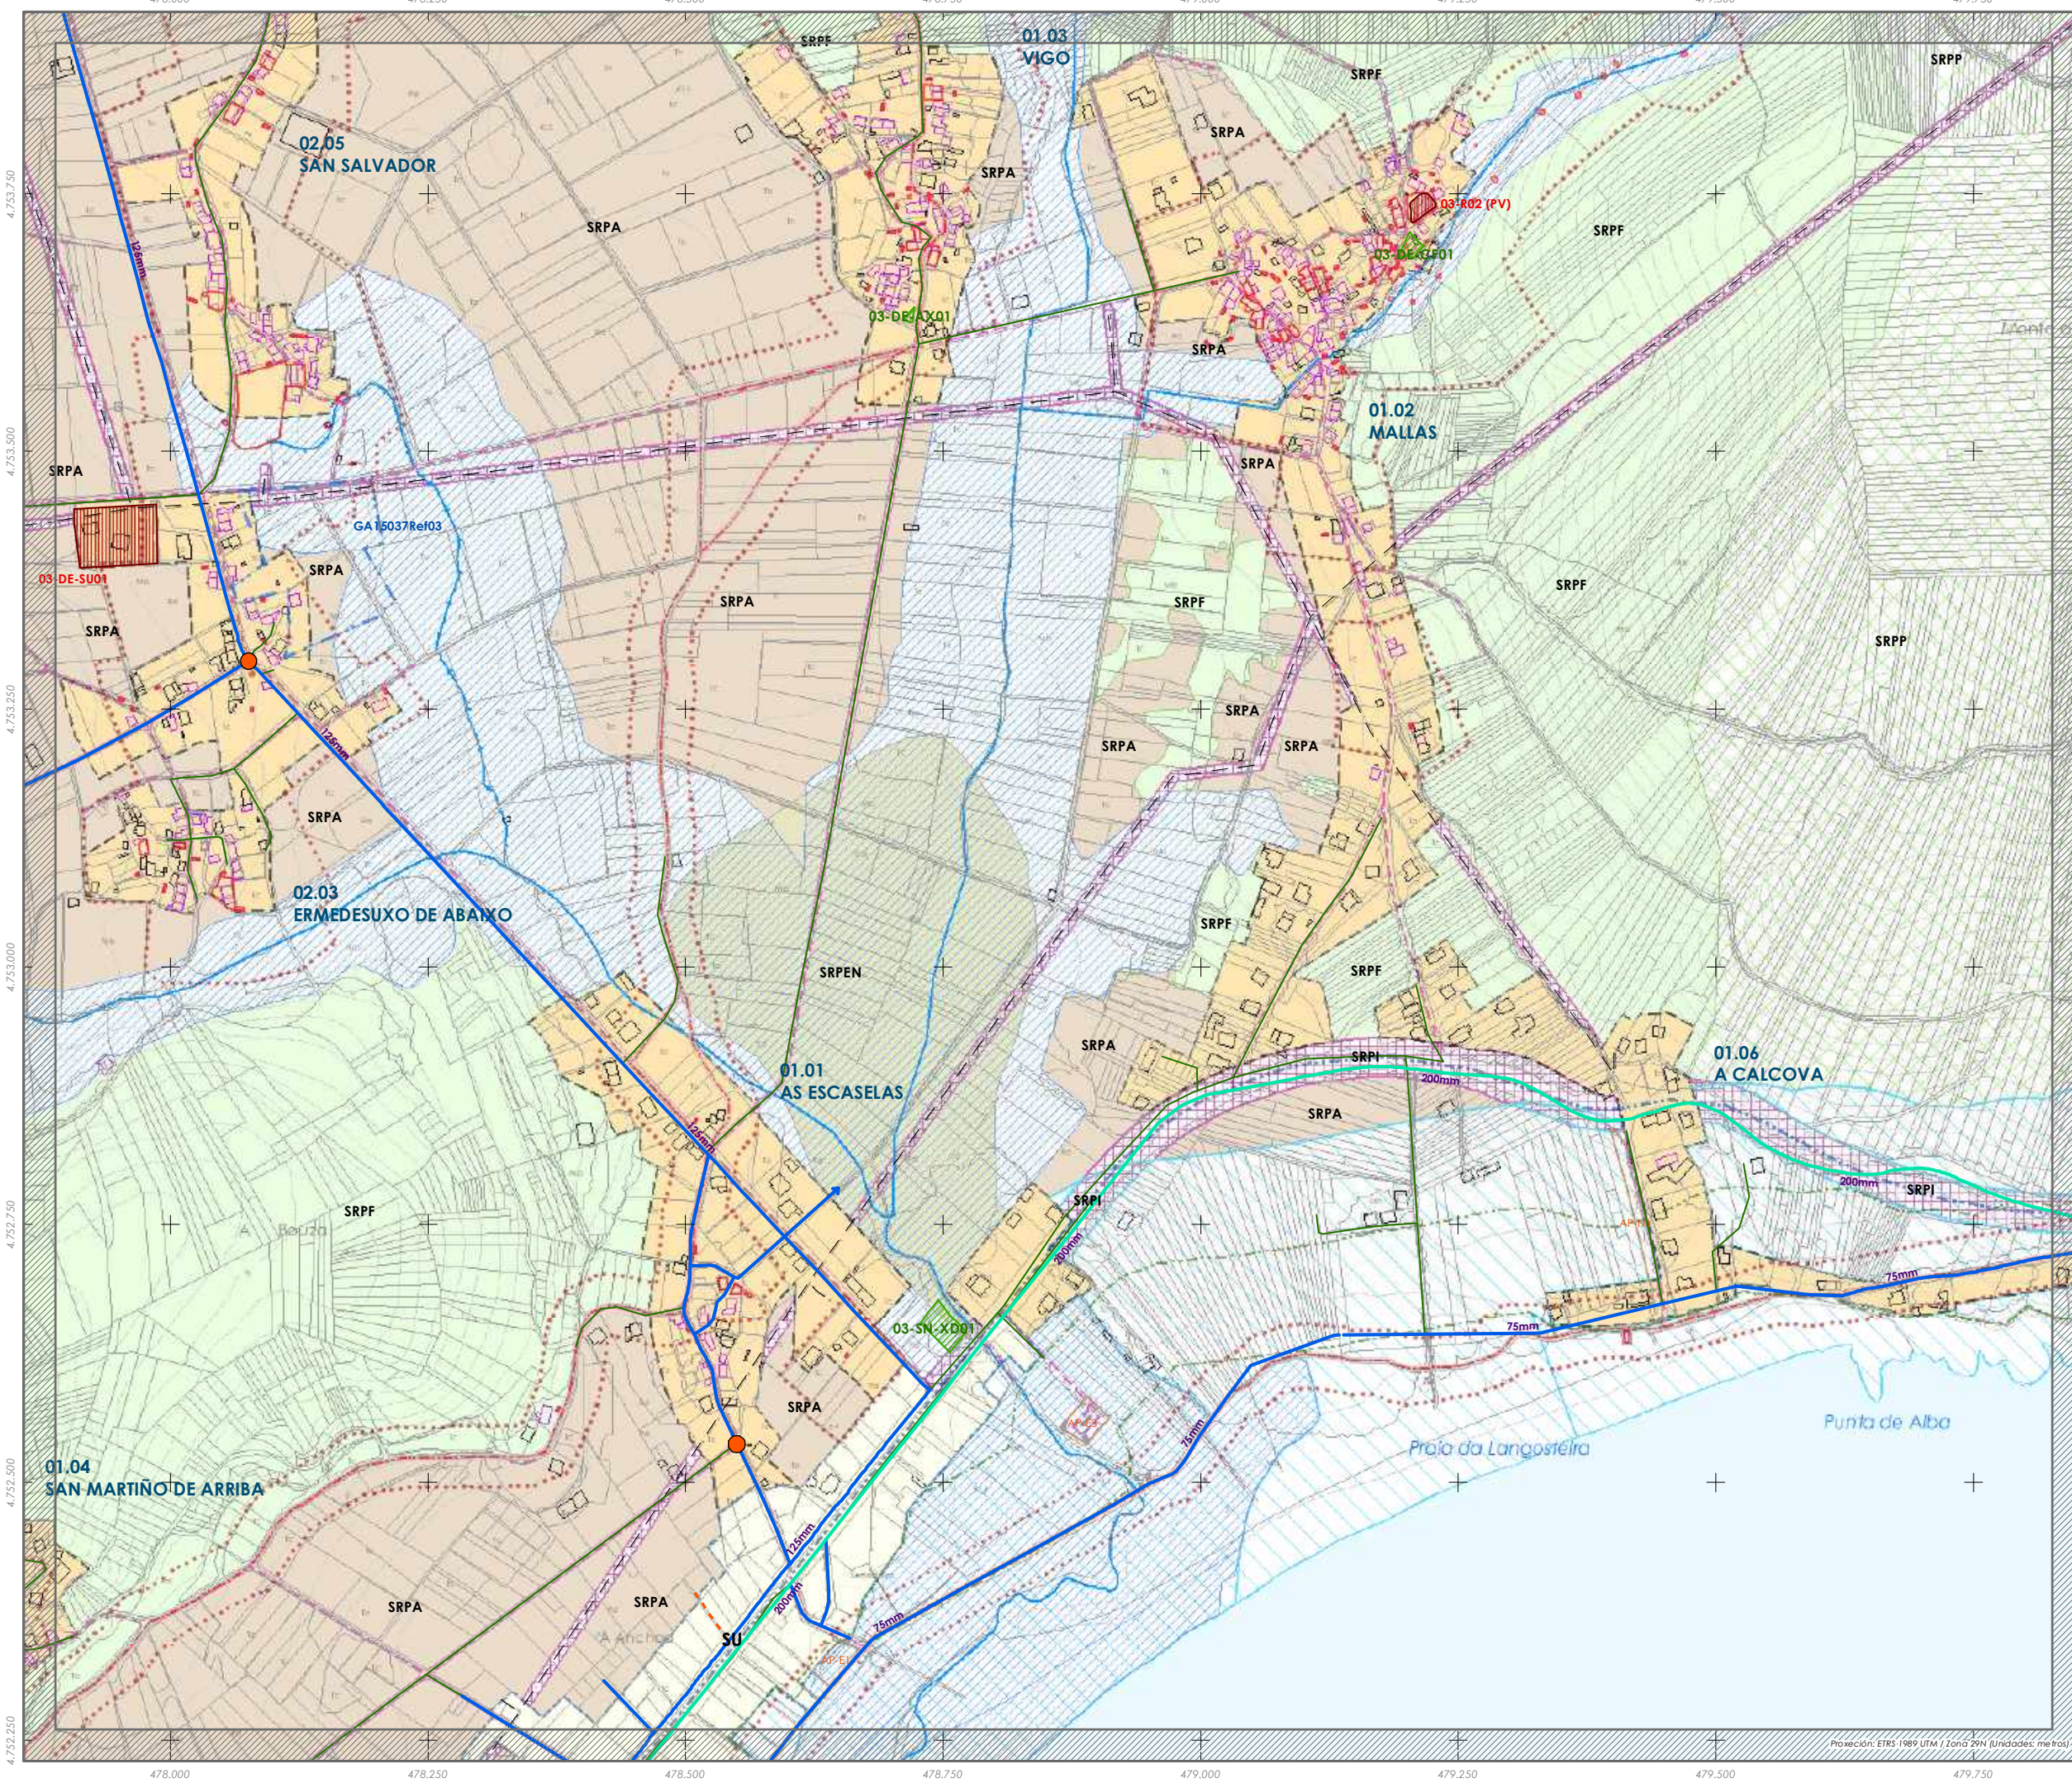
01.03
VIGO

SRPF

SRPF

SRPP

02.05
SAN SALVADOR

SRPA

SRPA

SRPA

03-R02 (PV)

SRPF

03-DE-AX01

03-DE-AX01

SRPA

01.02
MALLAS

SRPA

SRPA

GA15037Ref03

03-DE-SU01

SRPA

SRPA

SRPA

SRPF

SRPF

SRPP

SRPA

SRPA

SRPA

SRPA

SRPA

02.03
ERMEDESUXO DE ABAIXO

SRPF

SRPEN

SRPF

SRPA

SRPI

01.06
A CALCOVA

200mm

01.01
AS ESCASELAS

SRPA

SRPF

SRPI

200mm

SRPI

75mm

75mm

03-SN-X001

SRPA

Punta de Alba

Praia da Langosteira

01.04
SAN MARTIÑO DE ARRIBA

SRPA

SRPA

SU

A Anchoa

478,000

478,250

478,500

478,750

479,000

479,250

479,500

479,750

4,753,750

4,753,500

4,753,250

4,753,000

4,752,750

4,752,500

4,752,250

Proxección: ETRS 1989 UTM | Zona 29N (Unidades: metros)